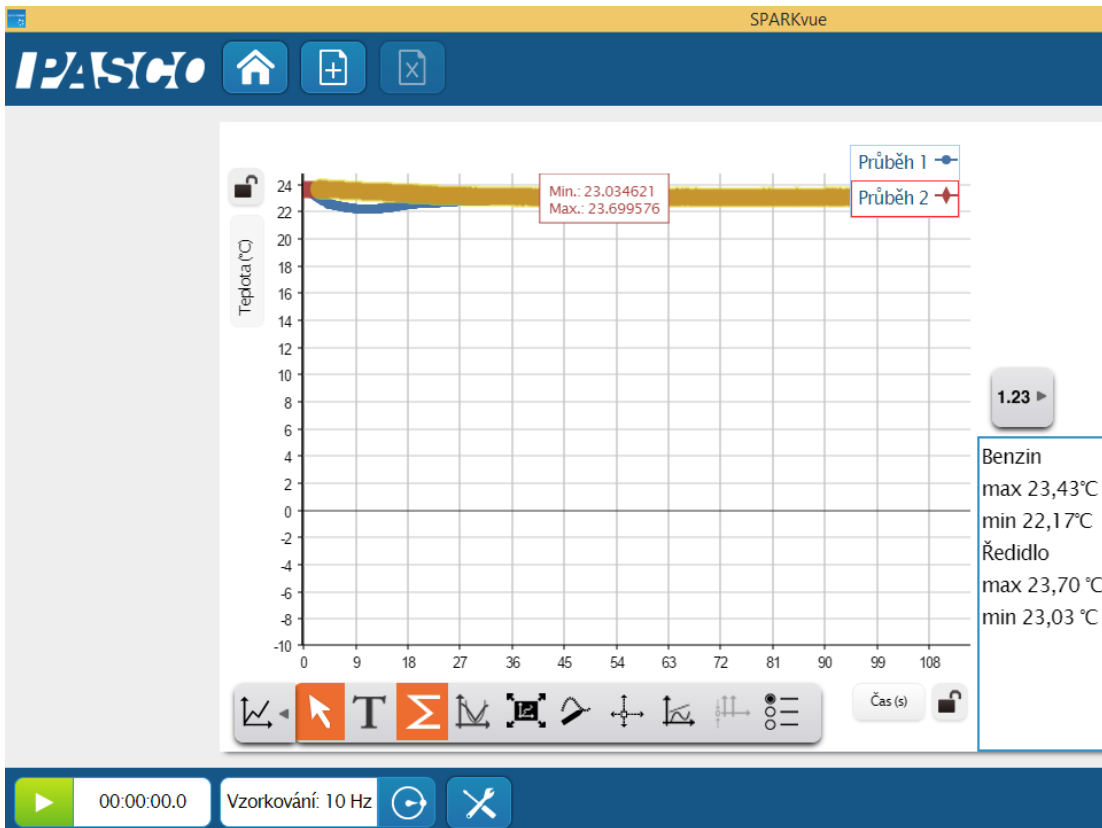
SPARKvue

PASCO

Průběh 1
Průběh 2

Min.: 23.034621
Max.: 23.699576

Teplota (°C)

24
22
20
18
16
14
12
10
8
6
4
2
0
-2
-4
-6
-8
-10

0 9 18 27 36 45 54 63 72 81 90 99 108

Čas (s)

1.23

Benzin
max 23,43°C
min 22,17°C
Ředidlo
max 23,70 °C
min 23,03 °C

00:00:00.0
Vzorkování: 10 Hz